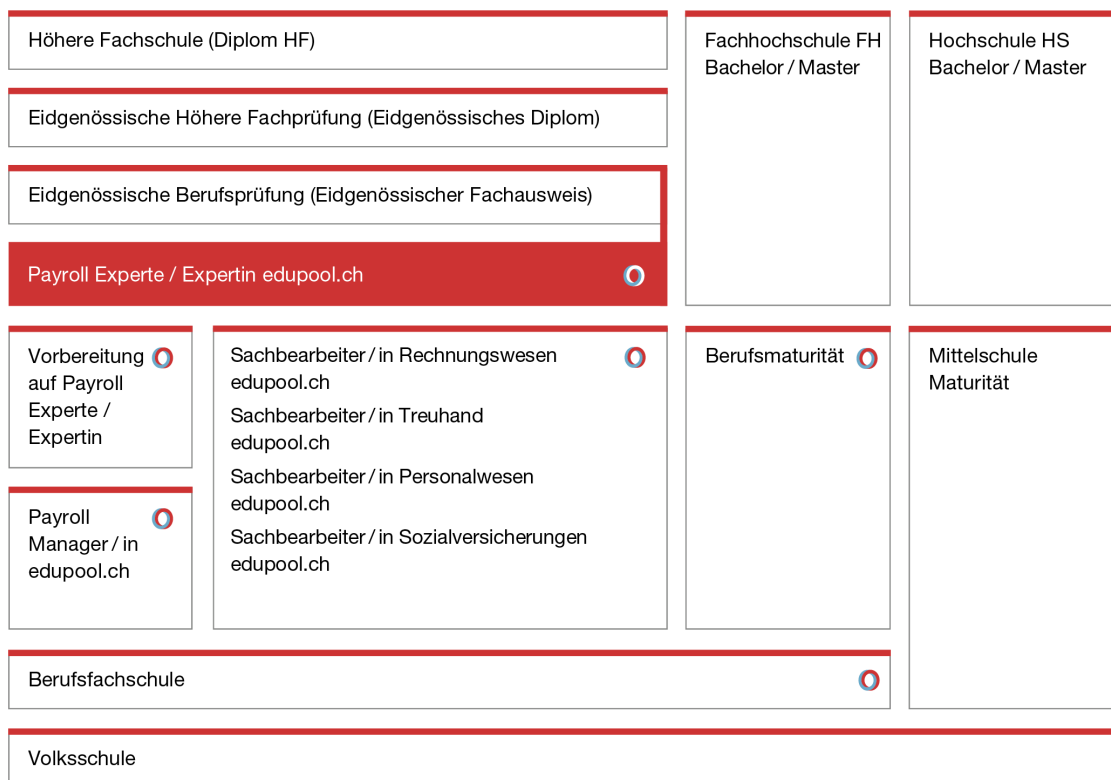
Höhere Fachschule (Diplom HF)

Eidgenössische Höhere Fachprüfung (Eidgenössisches Diplom)

Eidgenössische Berufsprüfung (Eidgenössischer Fachausweis)

Payroll Experte / Expertin edupool.ch

Fachhochschule FH Bachelor / Master

Hochschule HS Bachelor / Master

Vorbereitung auf Payroll Experte / Expertin

Payroll Manager / in edupool.ch

Sachbearbeiter / in Rechnungswesen edupool.ch

Sachbearbeiter / in Treuhand edupool.ch

Sachbearbeiter / in Personalwesen edupool.ch

Sachbearbeiter / in Sozialversicherungen edupool.ch

Berufsmaturität

Mittelschule Maturität

Berufsfachschule

Volksschule